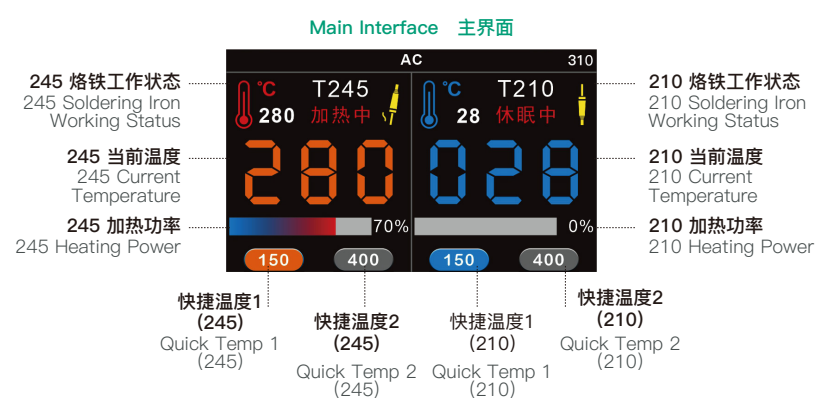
Main Interface 主界面

AC 310

245 烙铁工作状态
245 Soldering Iron Working Status

245 当前温度
245 Current Temperature

245 加热功率
245 Heating Power

℃ T245
280 加热中

280

70%

150 400

℃ T210
28 休眠中

028

0%

150 400

210 烙铁工作状态
210 Soldering Iron Working Status

210 当前温度
210 Current Temperature

210 加热功率
210 Heating Power

快捷温度1
(245)
Quick Temp 1
(245)

快捷温度2
(245)
Quick Temp 2
(245)

快捷温度1
(210)
Quick Temp 1
(210)

快捷温度2
(210)
Quick Temp 2
(210)